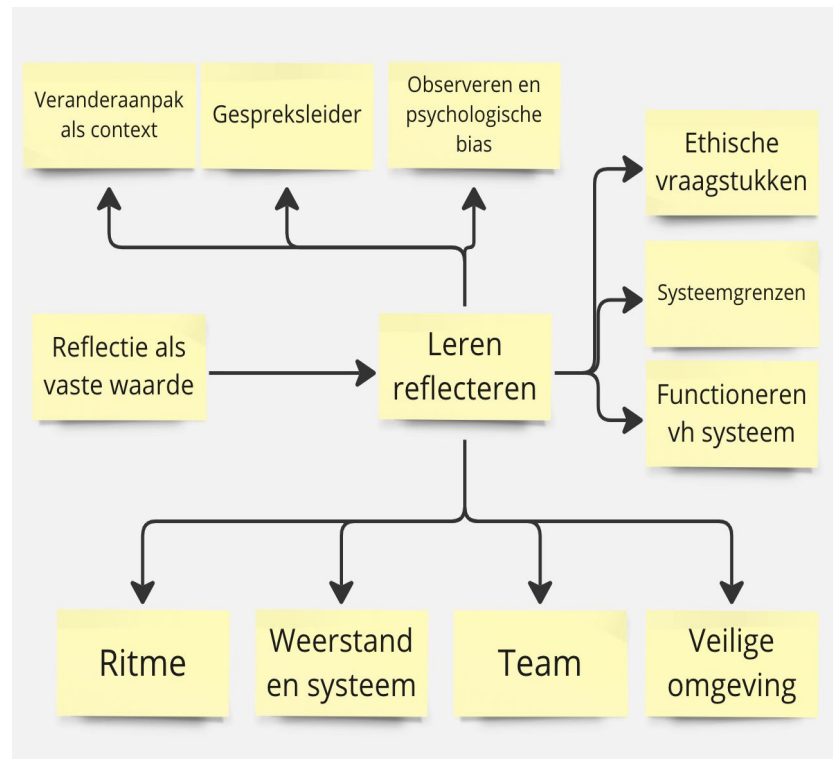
Veranderaanpak als context

Gespreksleider

Observeren en psychologische bias

Ethische vraagstukken

Systeemgrenzen

Reflectie als vaste waarde

Leren reflecteren

Functioneren vh systeem

Ritme

Weerstand en systeem

Team

Veilige omgeving